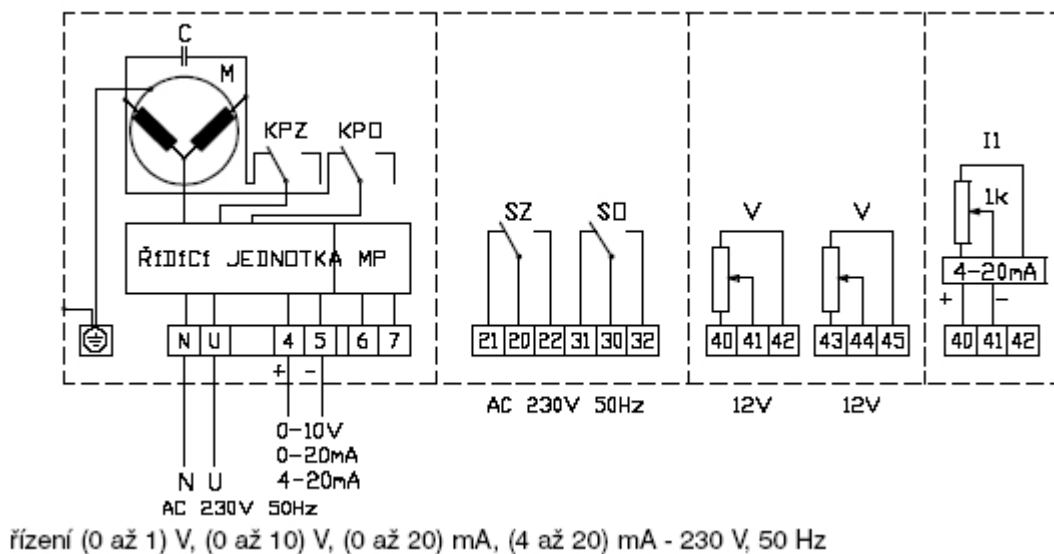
C
M
KPZ KPO
ŘÍDÍCÍ JEDNOTKA MP
N U 4 5 6 7
+ −
0−10V
0−20mA
4−20mA
N U
AC 230V 50Hz

SZ SO
21 20 22 31 30 32
AC 230V 50Hz

V V
40 41 42 43 44 45
12V 12V

I1
1k
4−20mA
+ −
40 41 42

řízení (0 až 1) V, (0 až 10) V, (0 až 20) mA, (4 až 20) mA - 230 V, 50 Hz